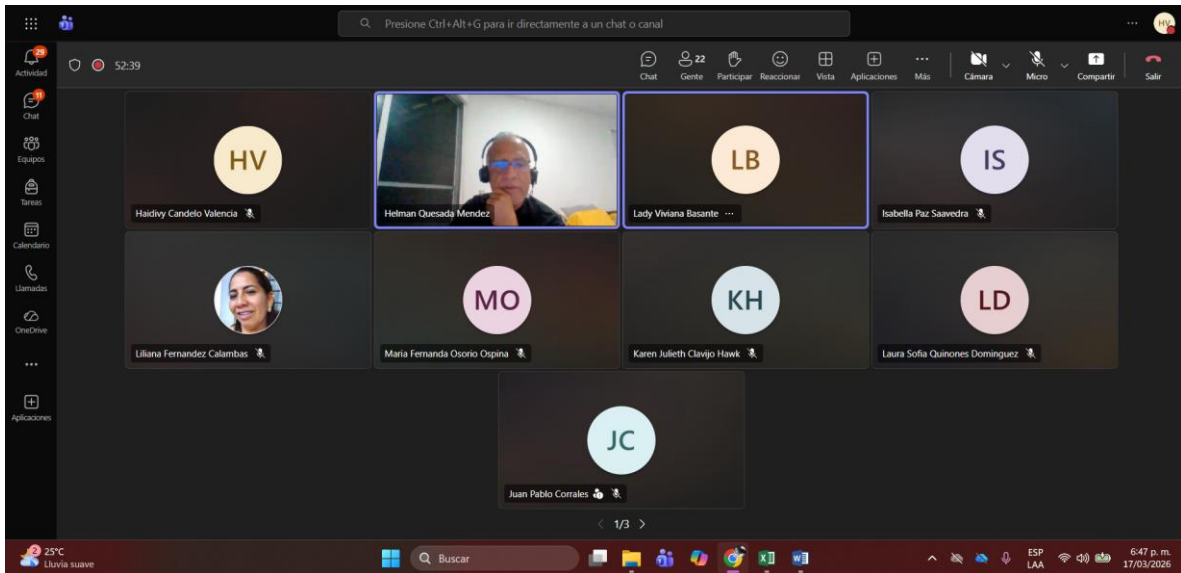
Presione Ctrl+Alt+G para ir directamente a un chat o canal

HV

29
Actividad

11
Chat

Equipos

Tareas

Calendario

Llamadas

OneDrive

...

Aplicaciones

52:39

Chat

22
Gente

Participar

Reaccionar

Vista

Aplicaciones

Más

Cámara

Micro

Compartir

Salir

HV
Haidivy Candelo Valencia

Helman Quesada Mendez

LB
Lady Viviana Basante ···

IS
Isabella Paz Saavedra

Liliana Fernandez Calambas

MO
Maria Fernanda Osorio Ospina

KH
Karen Julieth Clavijo Hawk

LD
Laura Sofia Quinones Dominguez

JC
Juan Pablo Corrales

1/3

2
25°C
Lluvia suave

Buscar

ESP
LAA

6:47 p. m.
17/03/2026